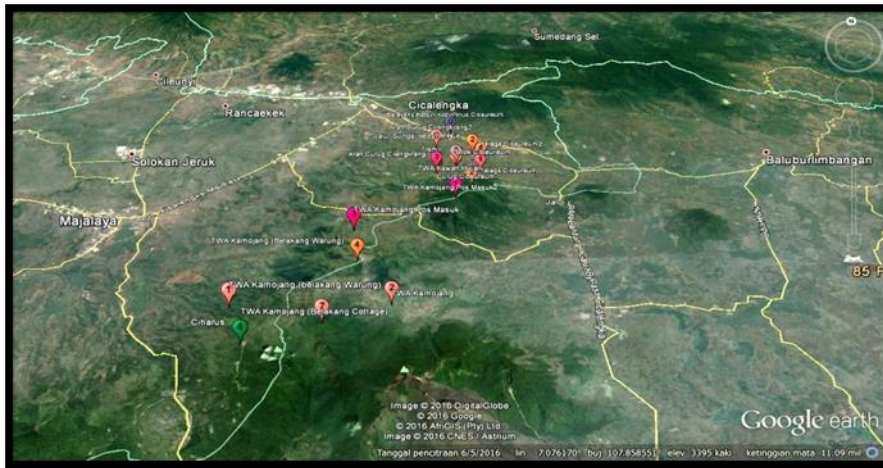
Sumedang Sel.

Cileunyi

Rancaekek

Cicalengka

Solokan Jeruk

Baluburlimbangan

Majalaya

TWA Kamojang Pos Masuk

TWA Kamojang Pos Masuk

TWA Kamojang (Belakang Warung)

TWA Kamojang (belakang Warung)

TWA Kamojang

TWA Kamojang (Belakang Cottage)

Ciharus

85 F

Image © 2016 DigitalGlobe
© 2016 Google
© 2016 AfriGIS (Pty) Ltd
Image © 2016 CNES / Astrium

Google earth

Tanggal pencitraan 6/5/2016 lin 7.076170° buj 107.858551° elev 3395 kaki ketinggian mata 11.09 mil